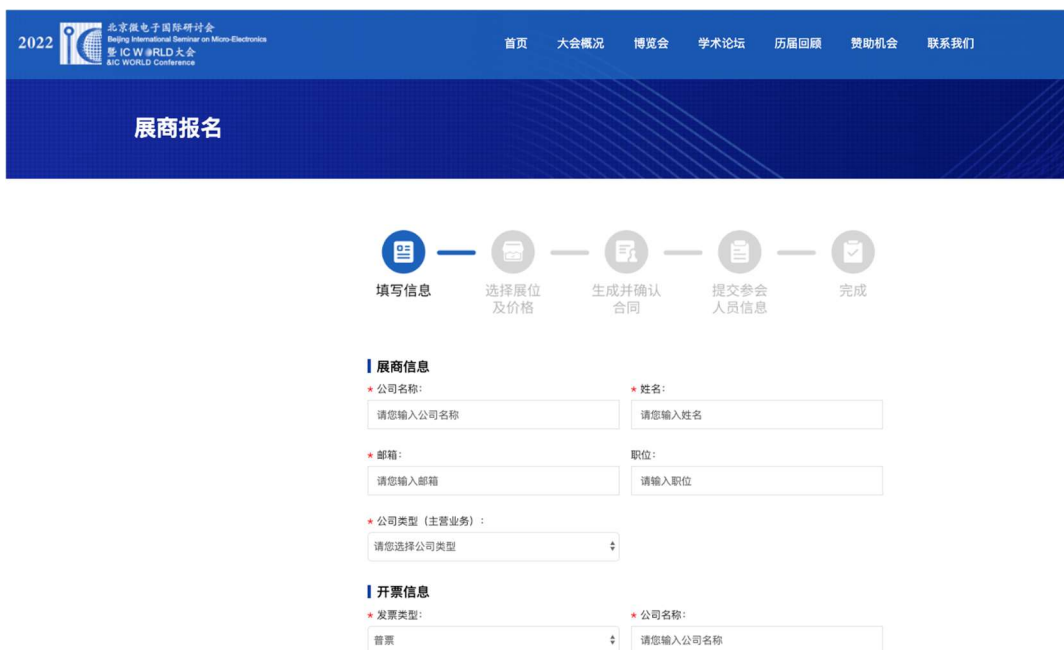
2022 IC 北京微电子国际研讨会 Beijing International Seminar on Micro-Electronics 暨 IC WORLD大会 &IC WORLD Conference

首页 大会概况 博览会 学术论坛 历届回顾 赞助机会 联系我们

展商报名

填写信息 选择展位及价格 生成并确认合同 提交参会人员信息 完成

展商信息

* 公司名称:
请您输入公司名称

* 姓名:
请您输入姓名

* 邮箱:
请您输入邮箱

职位:
请输入职位

* 公司类型（主营业务）:
请您选择公司类型

开票信息

* 发票类型:
普票

* 公司名称:
请您输入公司名称